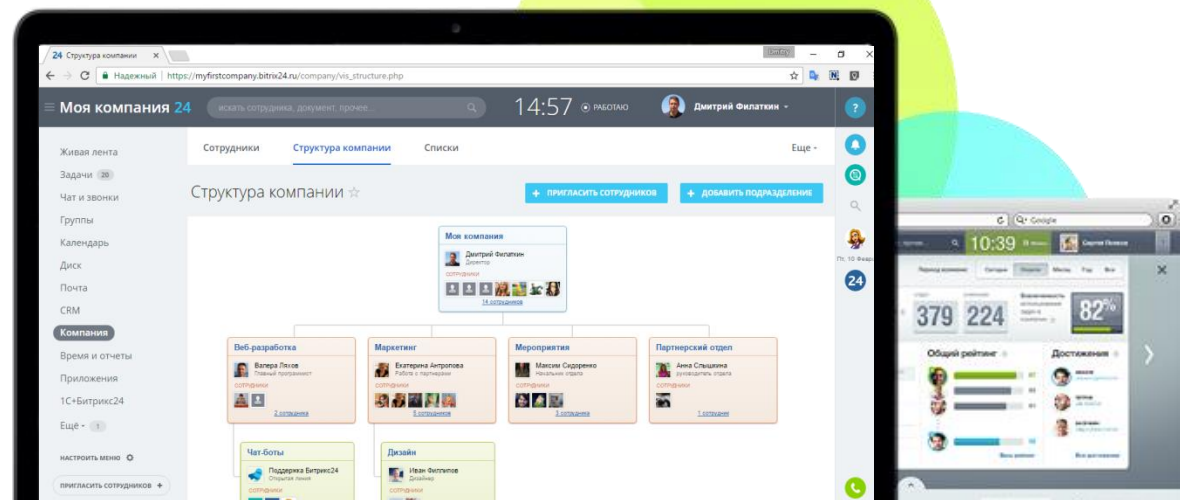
24 Структура компании ×

Надежный | https://myfirstcompany.bitrix24.ru/company/vis_structure.php

Моя компания 24

искать сотрудника, документ, прочее...

14:57 РАБОТАЮ

Дмитрий Филаткин

Живая лента
Задачи 20
Чат и звонки
Группы
Календарь
Диск
Почта
CRM
Компания
Время и отчеты
Приложения
1С+Битрикс24
Ещё 1

НАСТРОИТЬ МЕНЮ

ПРИГЛАСИТЬ СОТРУДНИКОВ +

Сотрудники
Структура компании
Списки
Еще

Структура компании ☆

+ ПРИГЛАСИТЬ СОТРУДНИКОВ
+ ДОБАВИТЬ ПОДРАЗДЕЛЕНИЕ

Моя компания
Дмитрий Филаткин
Директор
СОТРУДНИКИ
14 сотрудников

Веб-разработка
Валера Ляхов
Главный программист
СОТРУДНИКИ
2 сотрудника

Маркетинг
Екатерина Антропова
Работа с партнерами
СОТРУДНИКИ
5 сотрудников

Мероприятия
Максим Сидоренко
Начальник отдела
СОТРУДНИКИ
3 сотрудника

Партнерский отдел
Анна Слышкина
руководитель отдела
СОТРУДНИКИ
1 сотрудник

Чат-боты
Поддержка Битрикс24
Открытая линия
СОТРУДНИКИ

Дизайн
Иван Филиппов
Дизайнер
СОТРУДНИКИ

24

Google

10:39

Сергей Попков

379 224 82%

Общий рейтинг

Достижения